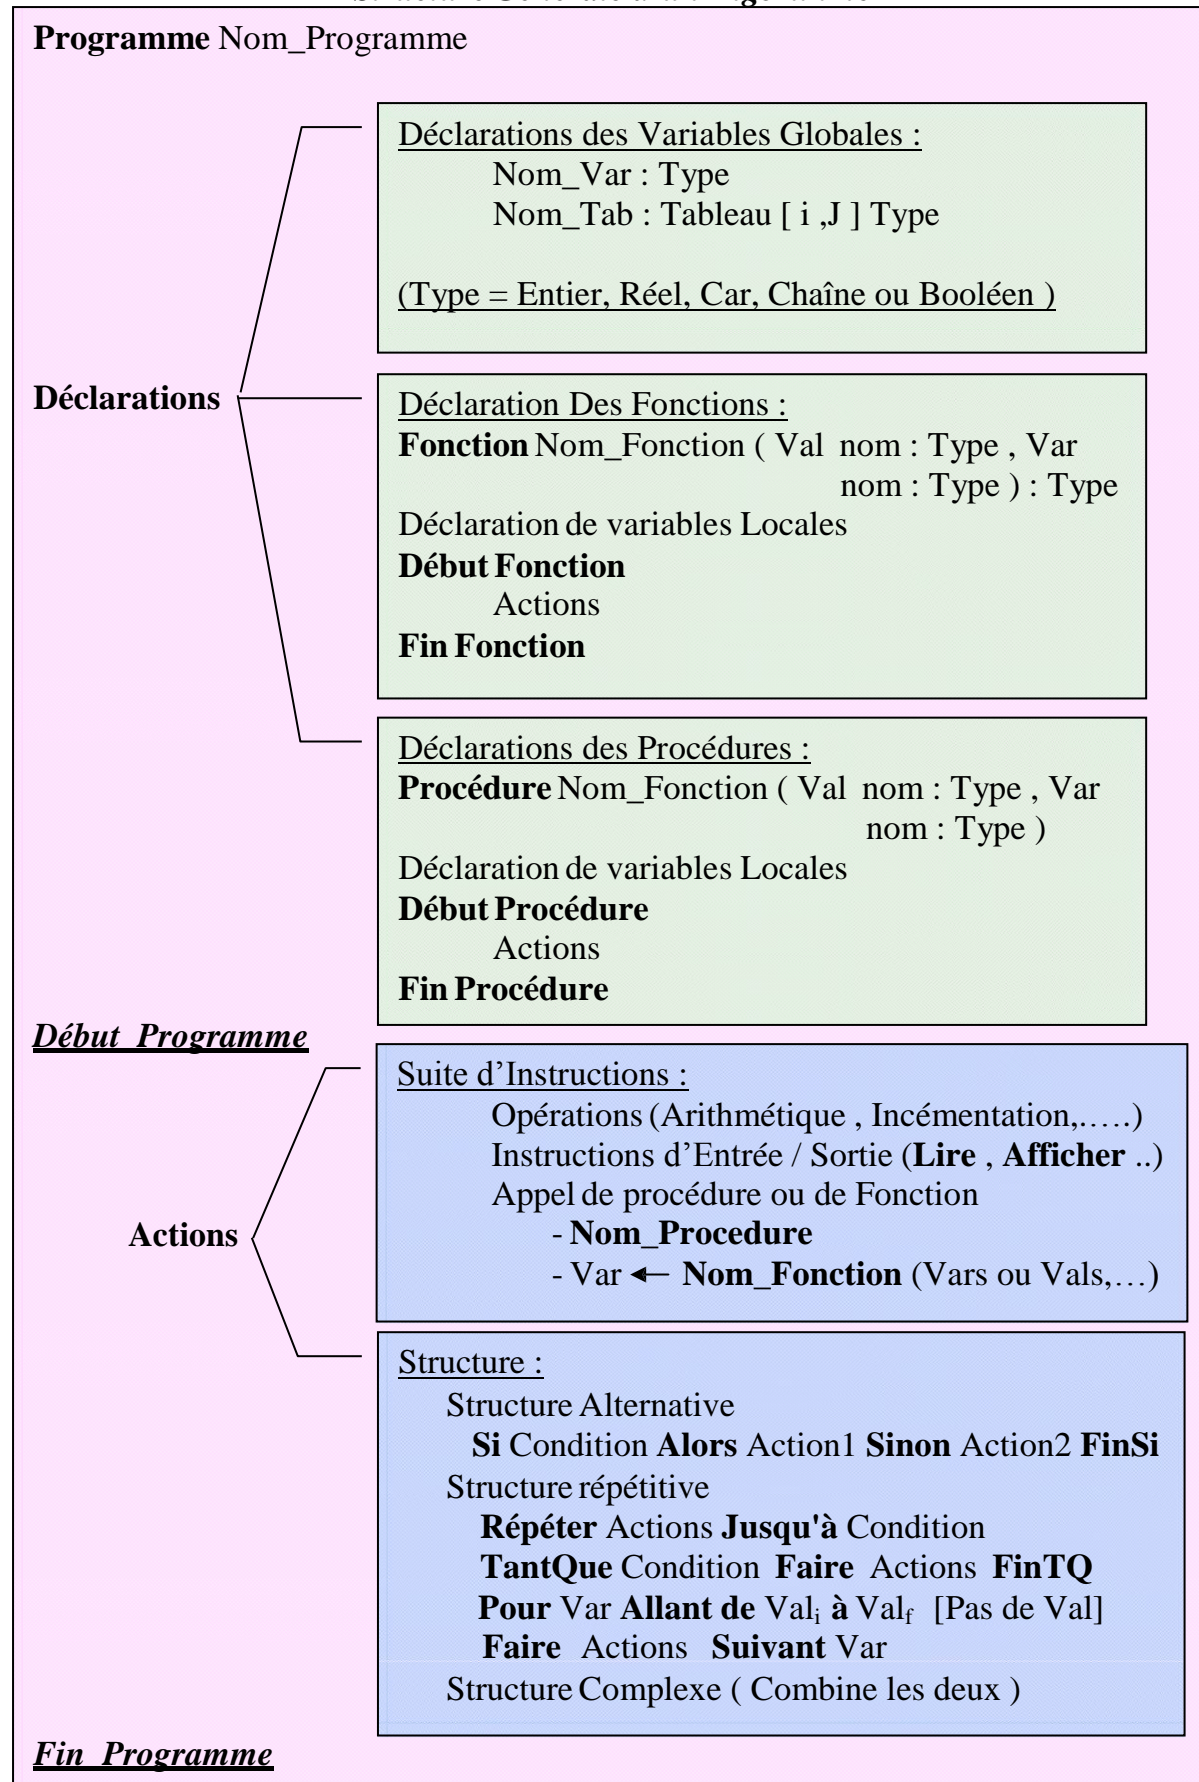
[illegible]

Programme Nom_Programme

Déclarations

Déclarations des Variables Globales :
Nom_Var : Type
Nom_Tab : Tableau [ i ,J ] Type

(Type = Entier, Réel, Car, Chaîne ou Booléen )

Déclaration Des Fonctions :
Fonction Nom_Fonction ( Val nom : Type , Var nom : Type ) : Type
Déclaration de variables Locales
Début Fonction
Actions
Fin Fonction

Déclarations des Procédures :
Procédure Nom_Fonction ( Val nom : Type , Var nom : Type )
Déclaration de variables Locales
Début Procédure
Actions
Fin Procédure

Début Programme

Actions

Suite d'Instructions :
Opérations (Arithmétique , Incémentation,…..)
Instructions d'Entrée / Sortie (Lire , Afficher ..)
Appel de procédure ou de Fonction
- Nom_Procedure
- Var ← Nom_Fonction (Vars ou Vals,…)

Structure :
Structure Alternative
Si Condition Alors Action1 Sinon Action2 FinSi
Structure répétitive
Répéter Actions Jusqu'à Condition
TantQue Condition Faire Actions FinTQ
Pour Var Allant de Val$_i$ à Val$_f$ [Pas de Val]
Faire Actions Suivant Var
Structure Complexe ( Combine les deux )

Fin Programme